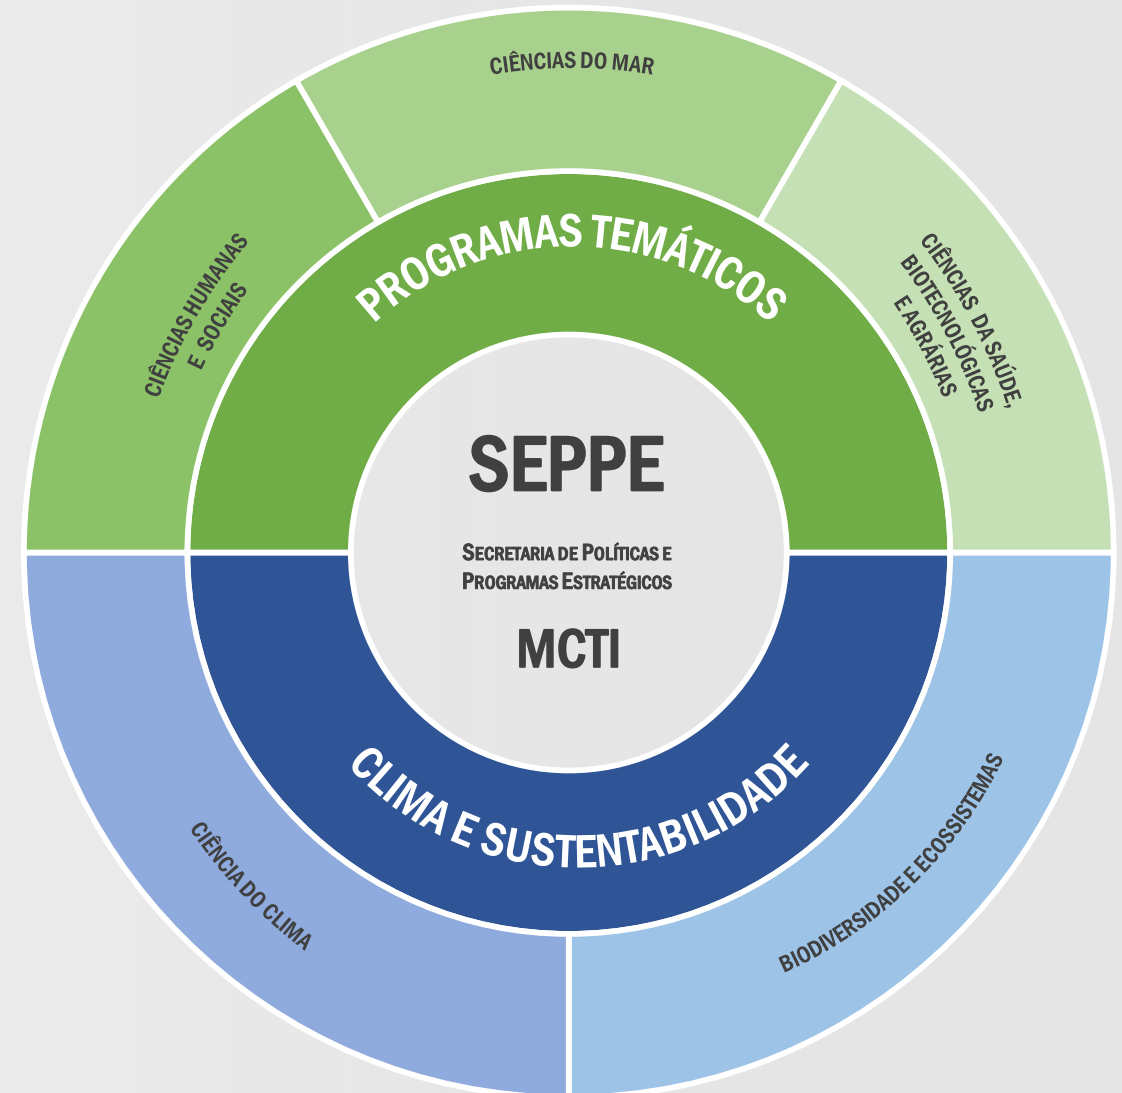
CIÊNCIAS DO MAR

CIÊNCIAS HUMANAS E SOCIAIS

CIÊNCIAS DA SAÚDE, BIOTECNOLÓGICAS E AGRÁRIAS

PROGRAMAS TEMÁTICOS

SEPPE

Secretaria de Políticas e Programas Estratégicos

MCTI

CLIMA E SUSTENTABILIDADE

CIÊNCIA DO CLIMA

BIODIVERSIDADE E ECOSSISTEMAS